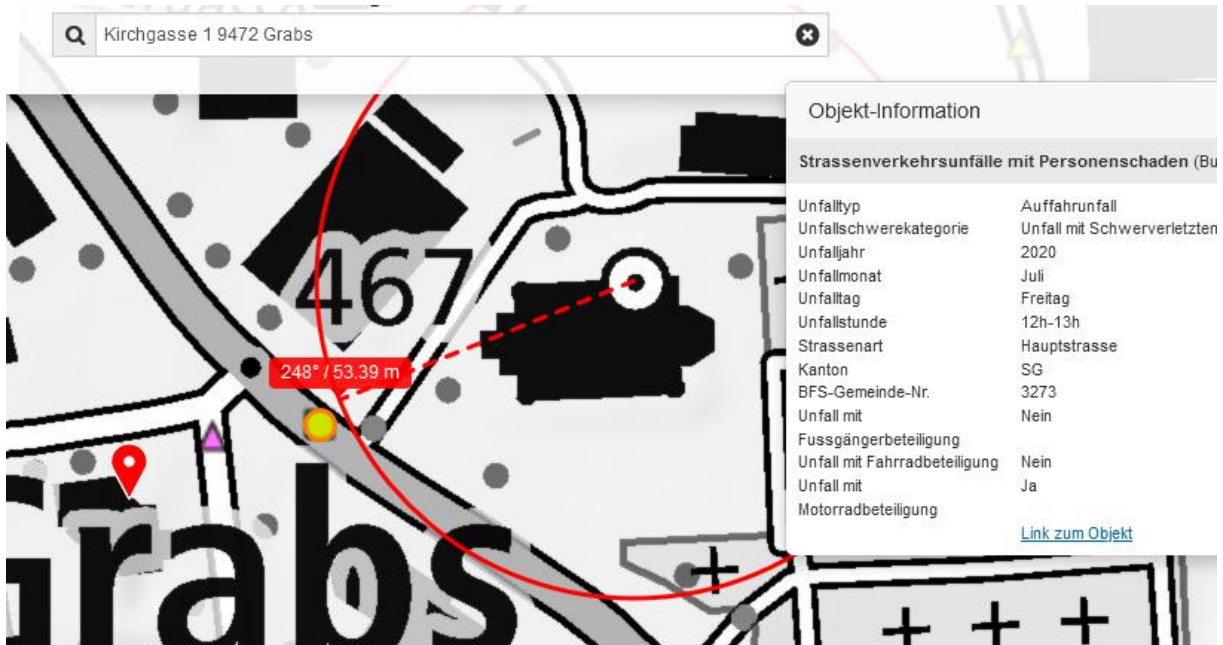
Kirchgasse 1 9472 Grabs

467

248° / 53.39 m

Grabs

Objekt-Information

Strassenverkehrsunfälle mit Personenschaden (Bu

| | |
|---|---|
| Unfalltyp | Auffahrunfall |
| Unfallschwerekategorie | Unfall mit Schwerverletzten |
| Unfalljahr | 2020 |
| Unfallmonat | Juli |
| Unfalltag | Freitag |
| Unfallstunde | 12h-13h |
| Strassenart | Hauptstrasse |
| Kanton | SG |
| BFS-Gemeinde-Nr. | 3273 |
| Unfall mit Fussgängerbeteiligung | Nein |
| Unfall mit Fahrradbeteiligung | Nein |
| Unfall mit Motorradbeteiligung | Ja |

Link zum Objekt